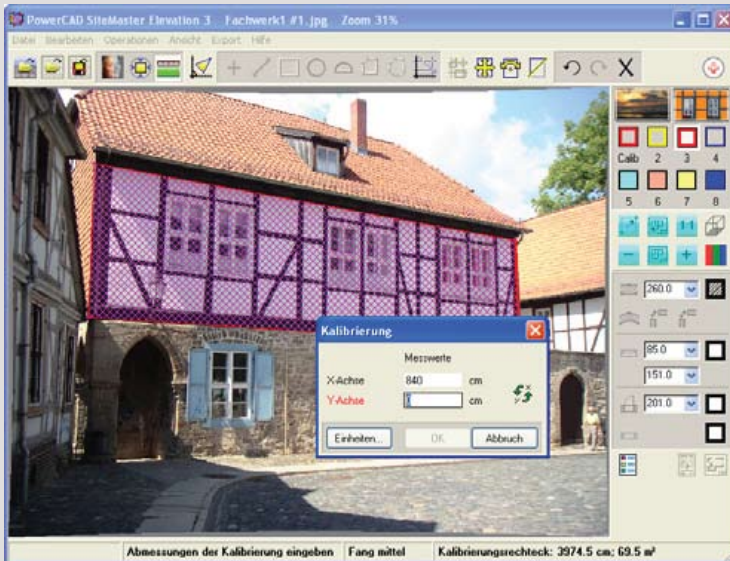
PowerCAD SiteMaster Elevation 3   Fachwerk1 #1.jpg   Zoom 31%

Datei   Bearbeiten   Operationen   Ansicht   Export   Hilfe

Calib   2   3   4

5   6   7   8

260.0

85.0

151.0

201.0

Kalibrierung

Messwerte

X-Achse   840   cm

Y-Achse   cm

Einheiten...   OK   Abbruch

Abmessungen der Kalibrierung eingeben   Fang mittel   Kalibrierungsrechteck: 3974.5 cm; 69.5 m²